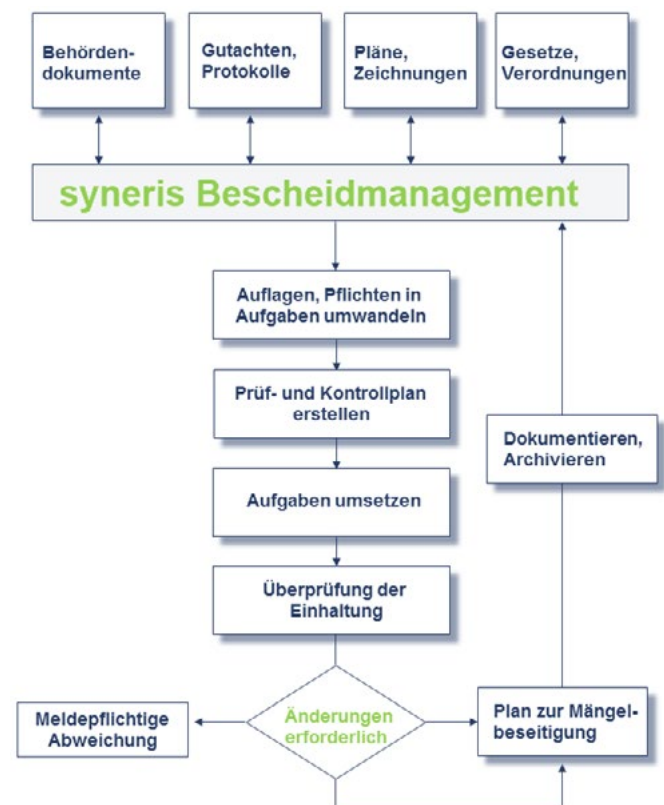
Behördendokumente

Gutachten, Protokolle

Pläne, Zeichnungen

Gesetze, Verordnungen

syneris Bescheidmanagement

Auflagen, Pflichten in Aufgaben umwandeln

Prüf- und Kontrollplan erstellen

Aufgaben umsetzen

Überprüfung der Einhaltung

Dokumentieren, Archivieren

Meldepflichtige Abweichung

Änderungen erforderlich

Plan zur Mängelbeseitigung